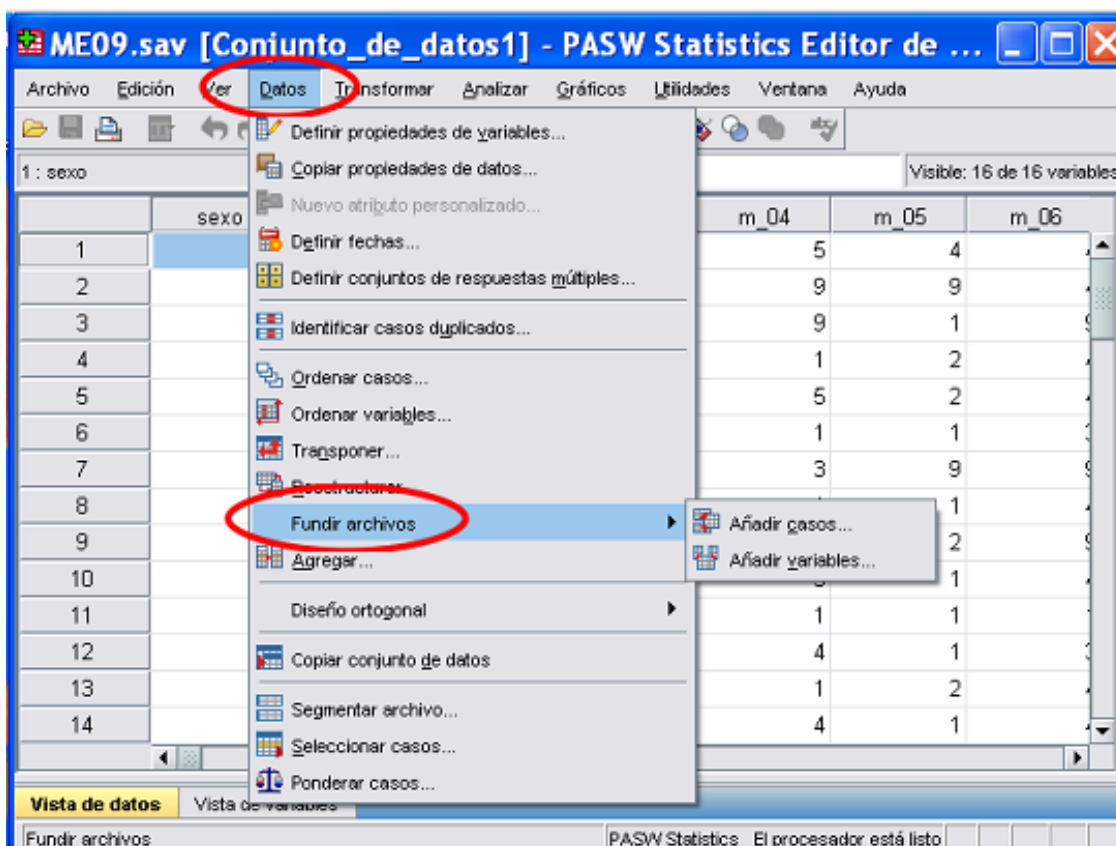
ME09.sav [Conjunto_de_datos1] - PASW Statistics Editor de ...

Archivo Edición Ver Datos Transformar Analizar Gráficos Utilidades Ventana Ayuda

1 : sexo

Visible: 16 de 16 variables

Definir propiedades de variables...
Copiar propiedades de datos...
Nuevo atributo personalizado...
Definir fechas...
Definir conjuntos de respuestas múltiples...
Identificar casos duplicados...
Ordenar casos...
Ordenar variables...
Transponer...
Reestructurar...
Fundir archivos
Agregar...
Diseño ortogonal
Copiar conjunto de datos
Segmentar archivo...
Seleccionar casos...
Ponderar casos...

Añadir casos...
Añadir variables...

| | sexo | m_04 | m_05 | m_06 |
|---|---|---|---|---|
| 1 | | 5 | 4 | |
| 2 | | 9 | 9 | |
| 3 | | 9 | 1 | |
| 4 | | 1 | 2 | |
| 5 | | 5 | 2 | |
| 6 | | 1 | 1 | |
| 7 | | 3 | 9 | |
| 8 | | | 1 | |
| 9 | | | 2 | |
| 10 | | | 1 | |
| 11 | | 1 | 1 | |
| 12 | | 4 | 1 | |
| 13 | | 1 | 2 | |
| 14 | | 4 | 1 | |

Vista de datos Vista de variables

Fundir archivos PASW Statistics El procesador está listo